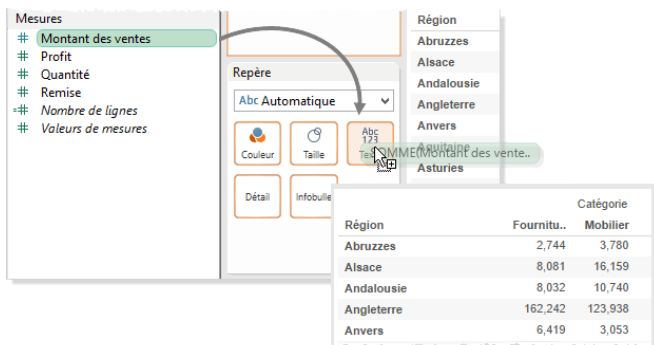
Mesures
Montant des ventes
Profit
Quantité
Remise
Nombre de lignes
Valeurs de mesures

Repère
Abc Automatique
Couleur
Taille
Abc 123 Te
Détail
Infobulle

SOMME(Montant des vente..

Région
Abruzzes
Alsace
Andalousie
Angleterre
Anvers
Aquitaine
Asturies

| | Catégorie | |
|---|---|---|
| Région | Fournitu.. | Mobilier |
| Abruzzes | 2,744 | 3,780 |
| Alsace | 8,081 | 16,159 |
| Andalousie | 8,032 | 10,740 |
| Angleterre | 162,242 | 123,938 |
| Anvers | 6,419 | 3,053 |